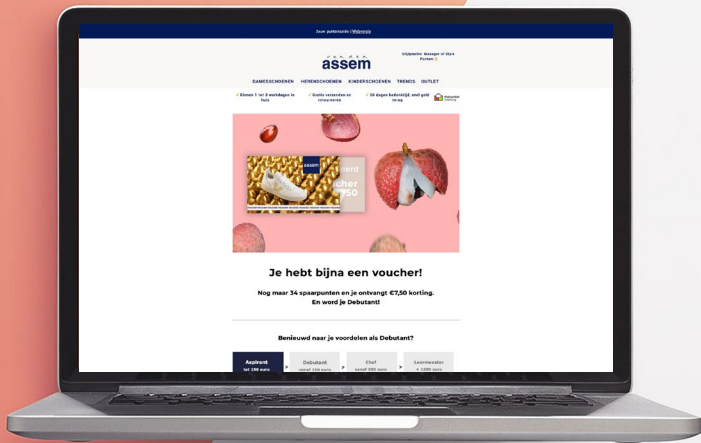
Jouw puntenstand | Webversie

VAN DER
assem

Stijlpunten: Manager of Style
Punten: 0

DAMESSCHOENEN HERENSCHOENEN KINDERSCHOENEN TRENDS OUTLET

✓ Binnen 1- of 2 werkdagen in huis ✓ Gratis verzenden en retourneren ✓ 30 dagen bedenktijd, snel geld terug

assem
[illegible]erd
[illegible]cher
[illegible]7,50

Je hebt bijna een voucher!

Nog maar 34 spaarpunten en je ontvangt €7,50 korting.
En word je Debutant!

Benieuwd naar je voordelen als Debutant?

Aspirant tot 150 euro > Debutant vanaf 150 euro > Chef vanaf 300 euro > Leermeester + 1000 euro